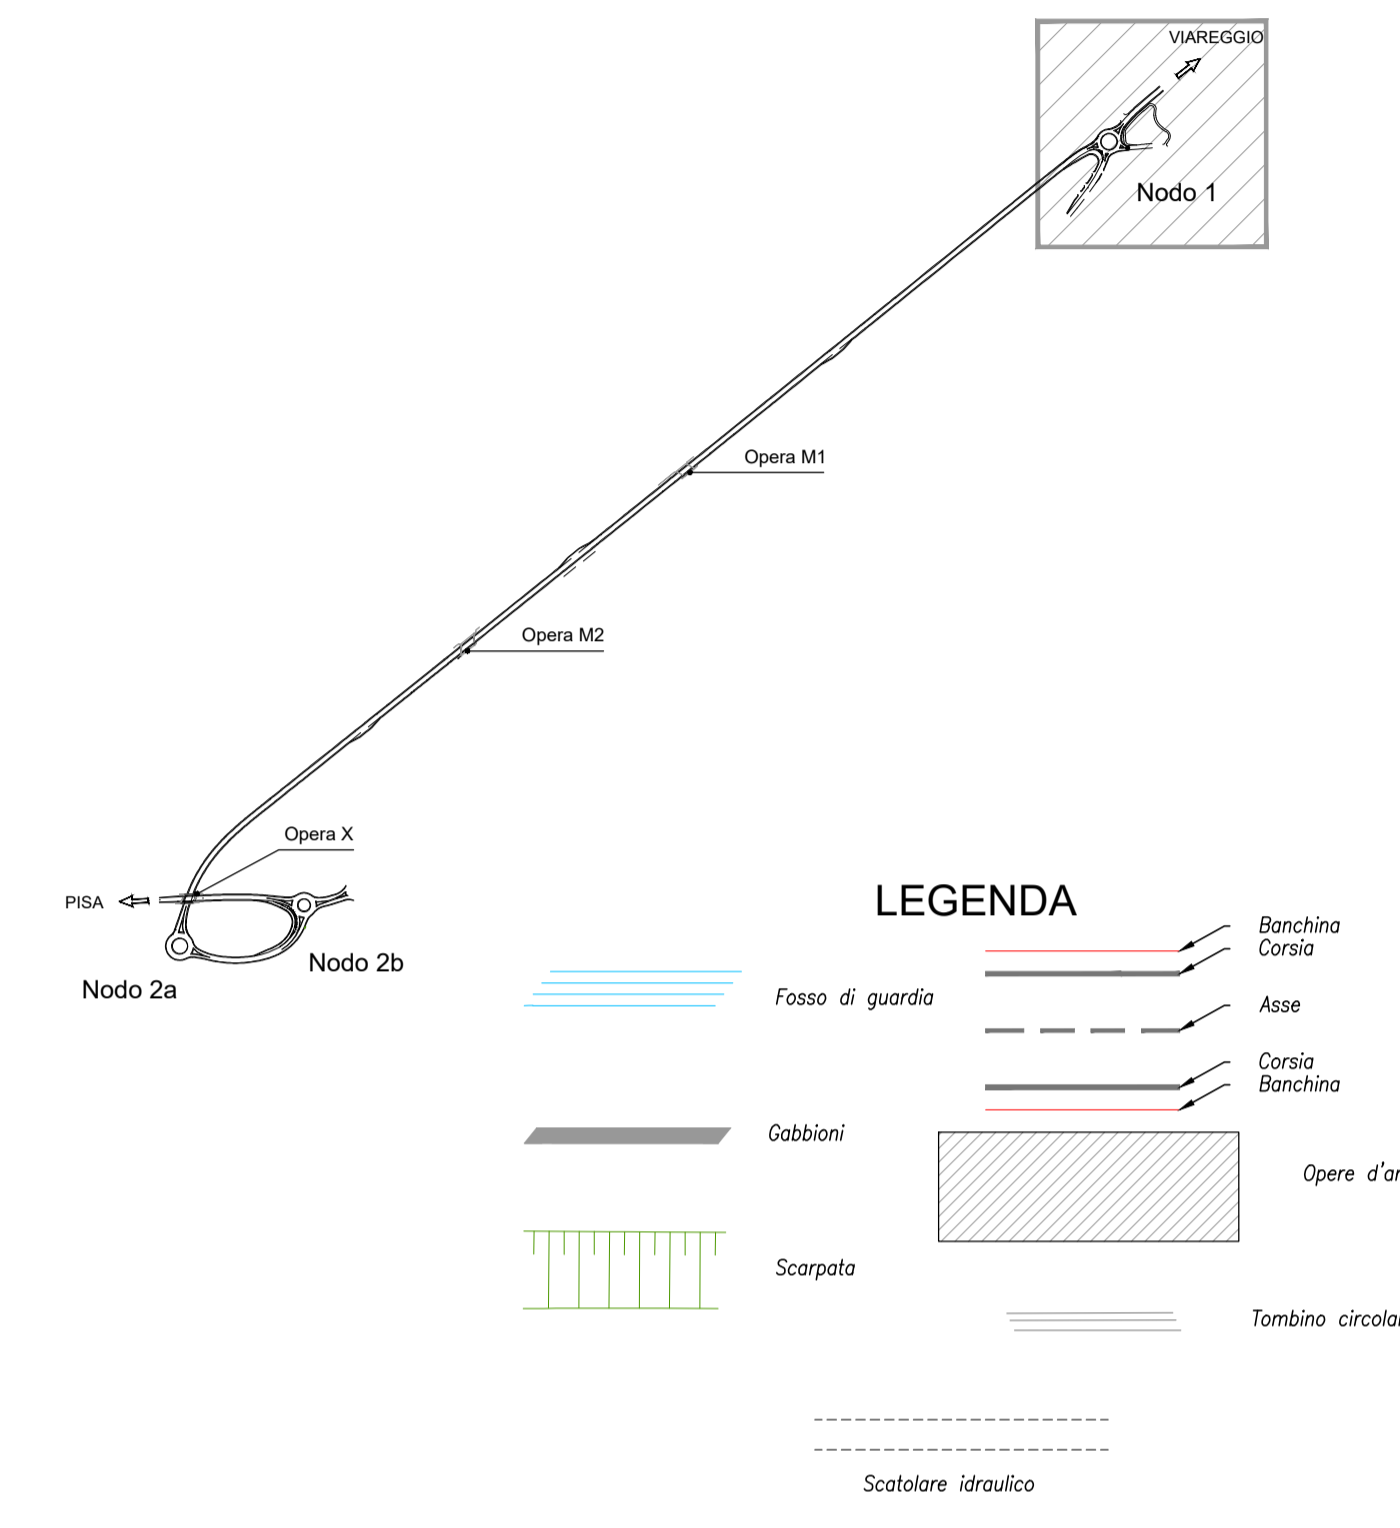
VIAREGGIO

Nodo 1

Opera M1

Opera M2

Opera X

PISA

Nodo 2b

Nodo 2a

LEGENDA

Banchina
Corsia

Fosso di guardia

Asse

Corsia
Banchina

Gabbioni

Opere d'ar

Scarpata

Tombino circola

Scatolare idraulico